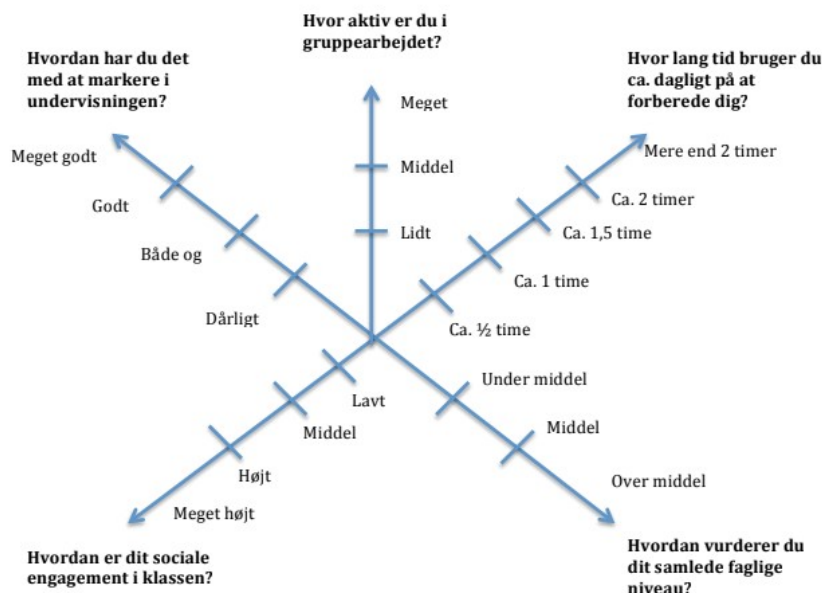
Hvor aktiv er du i gruppearbejdet?

Meget

Middel

Lidt

Hvordan har du det med at markere i undervisningen?

Meget godt

Godt

Både og

Dårligt

Hvor lang tid bruger du ca. dagligt på at forberede dig?

Mere end 2 timer

Ca. 2 timer

Ca. 1,5 time

Ca. 1 time

Ca. ½ time

Under middel

Middel

Over middel

Lavt

Middel

Højt

Meget højt

Hvordan er dit sociale engagement i klassen?

Hvordan vurderer du dit samlede faglige niveau?